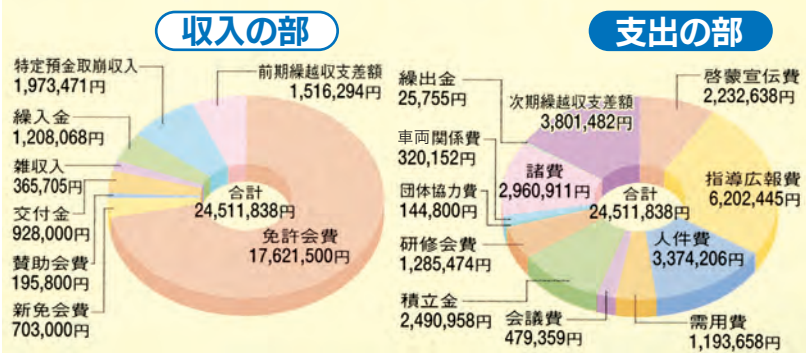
収入の部

特定預金取崩収入
1,973,471円

前期繰越収支差額
1,516,294円

繰入金
1,208,068円

雑収入
365,705円

交付金
928,000円

賛助会費
195,800円

新免会費
703,000円

合計
24,511,838円

免許会費
17,621,500円

支出の部

繰出金
25,755円

次期繰越収支差額
3,801,482円

啓蒙宣伝費
2,232,638円

車両関係費
320,152円

諸費
2,960,911円

団体協力費
144,800円

合計
24,511,838円

指導広報費
6,202,445円

研修会費
1,285,474円

人件費
3,374,206円

積立金
2,490,958円

会議費
479,359円

需用費
1,193,658円